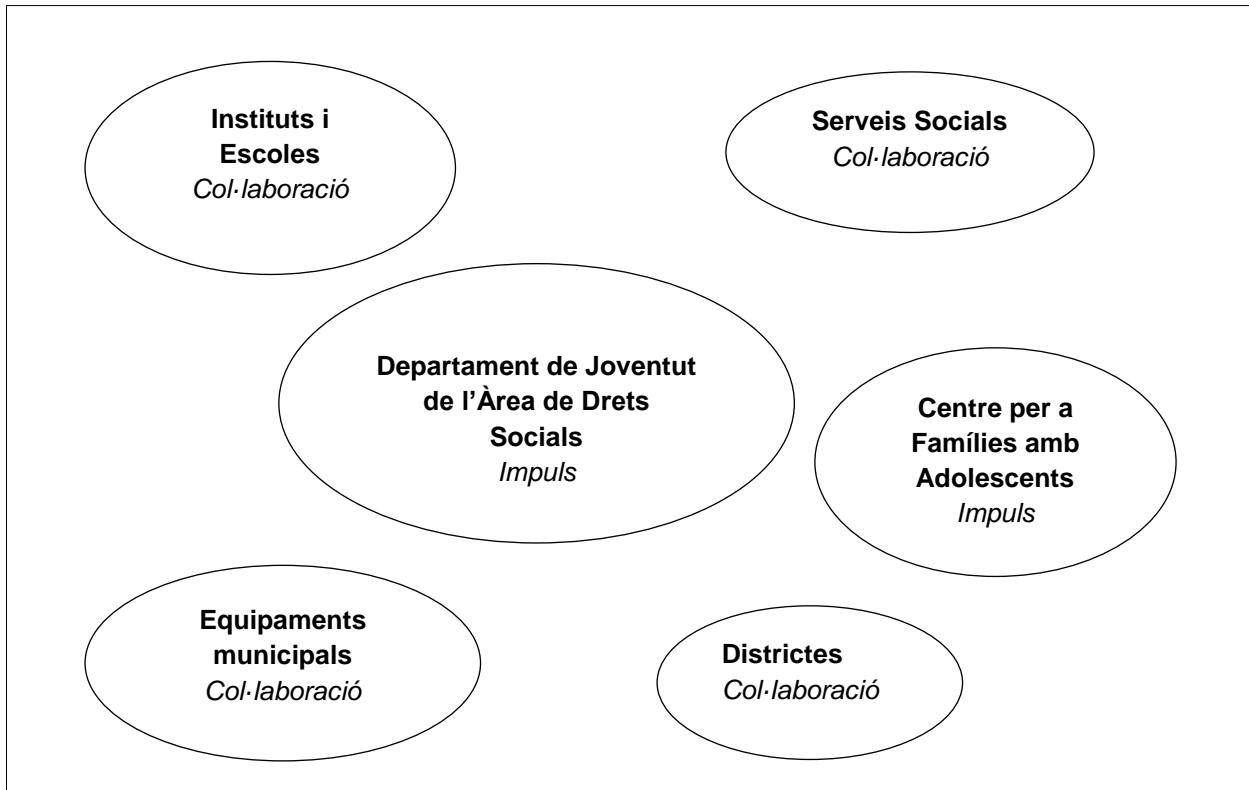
**Instituts i Escoles**
*Col·laboració*

**Serveis Socials**
*Col·laboració*

**Departament de Joventut de l'Àrea de Drets Socials**
*Impuls*

**Centre per a Famílies amb Adolescents**
*Impuls*

**Equipaments municipals**
*Col·laboració*

**Districtes**
*Col·laboració*